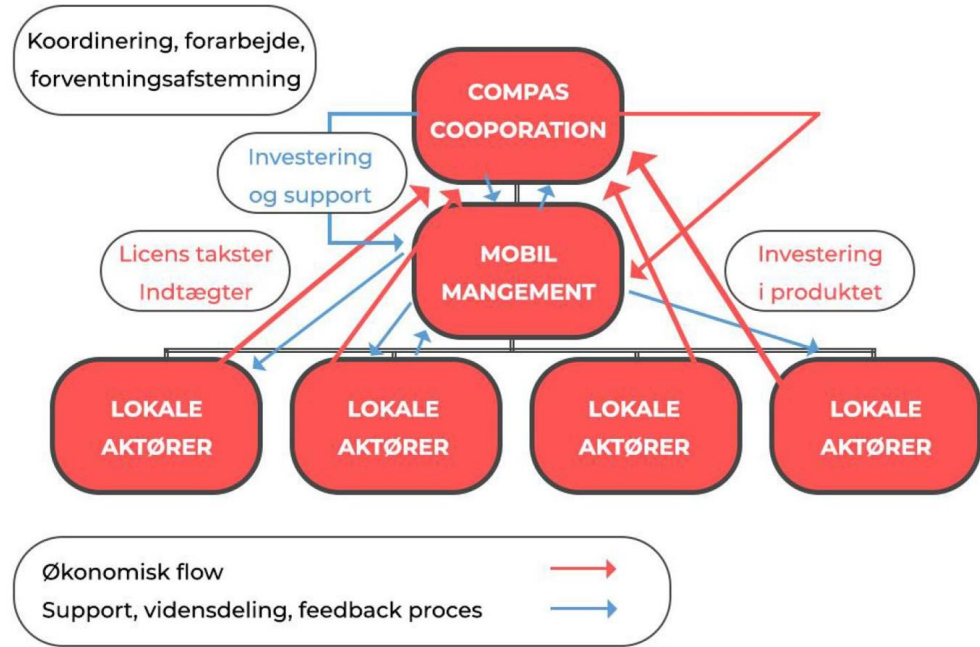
Koordinering, forarbejde, forventningsafstemning

COMPAS COOPORATION

Investering og support

MOBIL MANGEMENT

Licens takster Indtægter

Investering i produktet

LOKALE AKTØRER

LOKALE AKTØRER

LOKALE AKTØRER

LOKALE AKTØRER

Økonomisk flow

Support, vidensdeling, feedback proces